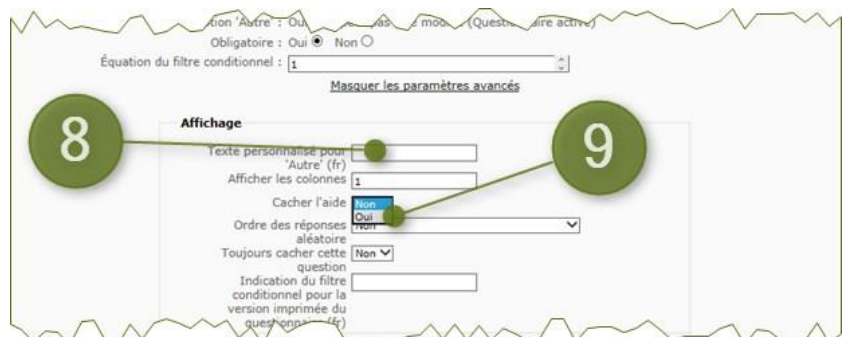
tion 'Autre' : Ou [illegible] mo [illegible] (Questi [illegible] aire active)
Obligatoire : Oui ◉ Non ○
Équation du filtre conditionnel : 1
Masquer les paramètres avancés

8

9

Affichage
Texte personnalisé pour 'Autre' (fr)
Afficher les colonnes 1
Cacher l'aide Non
Oui
Ordre des réponses aléatoire Non
Toujours cacher cette question Non
Indication du filtre conditionnel pour la version imprimée du questionnaire (fr)